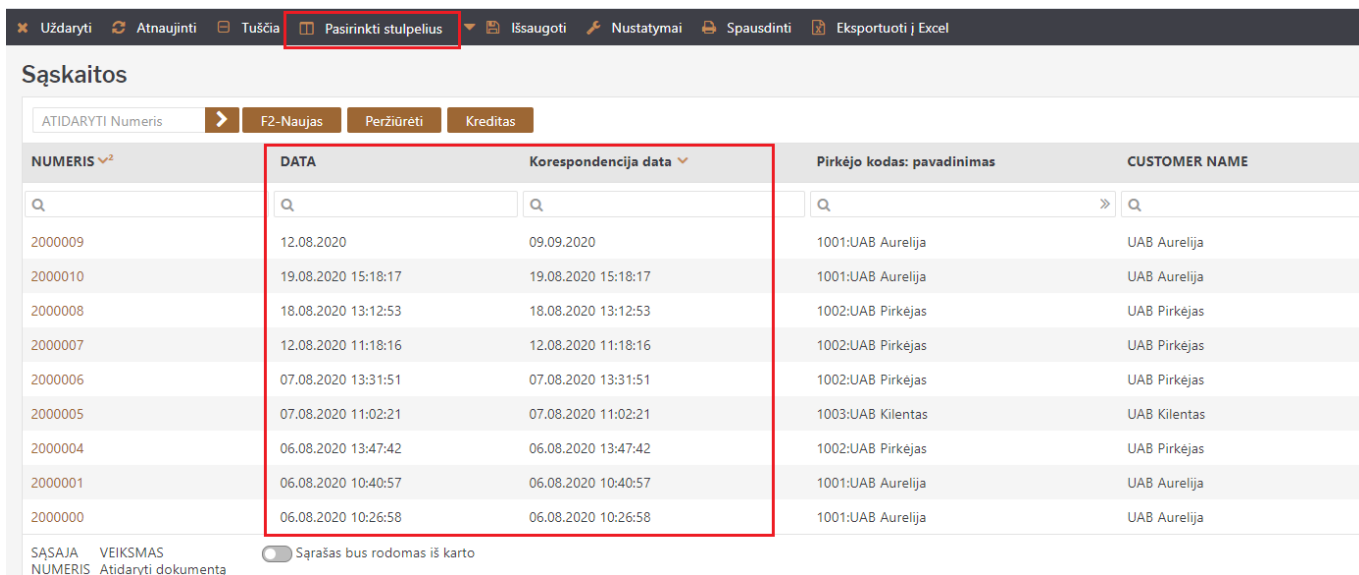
Uždaryti Atnaujinti Tuščia Pasirinkti stulpelius Išsaugoti Nustatymai Spausdinti Eksportuoti į Excel

Sąskaitos

ATIDARYTI Numeris F2-Naujas Peržiūrėti Kreditas

| NUMERIS | DATA | Korespondencija data | Pirkėjo kodas: pavadinimas | CUSTOMER NAME |
|---|---|---|---|---|
| 2000009 | 12.08.2020 | 09.09.2020 | 1001:UAB Aurelija | UAB Aurelija |
| 2000010 | 19.08.2020 15:18:17 | 19.08.2020 15:18:17 | 1001:UAB Aurelija | UAB Aurelija |
| 2000008 | 18.08.2020 13:12:53 | 18.08.2020 13:12:53 | 1002:UAB Pirkėjas | UAB Pirkėjas |
| 2000007 | 12.08.2020 11:18:16 | 12.08.2020 11:18:16 | 1002:UAB Pirkėjas | UAB Pirkėjas |
| 2000006 | 07.08.2020 13:31:51 | 07.08.2020 13:31:51 | 1002:UAB Pirkėjas | UAB Pirkėjas |
| 2000005 | 07.08.2020 11:02:21 | 07.08.2020 11:02:21 | 1003:UAB Kilentas | UAB Kilentas |
| 2000004 | 06.08.2020 13:47:42 | 06.08.2020 13:47:42 | 1002:UAB Pirkėjas | UAB Pirkėjas |
| 2000001 | 06.08.2020 10:40:57 | 06.08.2020 10:40:57 | 1001:UAB Aurelija | UAB Aurelija |
| 2000000 | 06.08.2020 10:26:58 | 06.08.2020 10:26:58 | 1001:UAB Aurelija | UAB Aurelija |

SĄSAJA NUMERIS VEIKSMAS Atidaryti dokumenta

Sąrašas bus rodomas iš karto